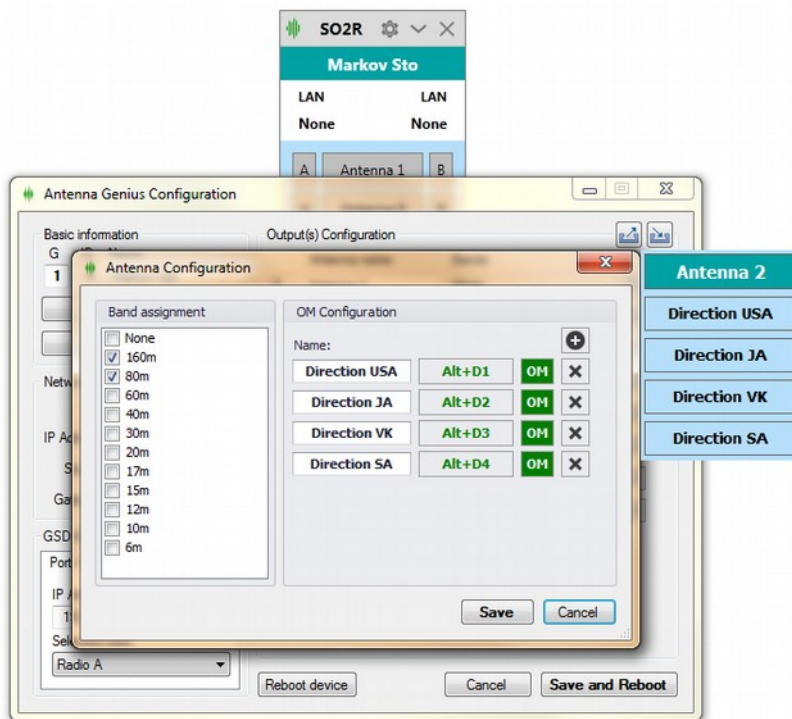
SO2R

Markov Sto

LAN LAN

None None

A Antenna 1 B

Antenna Genius Configuration

Basic information

G

1

Output(s) Configuration

Netw

IP A

S

Ga

GSD

Port

IP

1

Sel

Radio A

Reboot device

Cancel

Save and Reboot

Antenna Configuration

Band assignment

None
160m
80m
60m
40m
30m
20m
17m
15m
12m
10m
6m

OM Configuration

Name:

| Direction USA | Alt+D1 | OM |
| Direction JA | Alt+D2 | OM |
| Direction VK | Alt+D3 | OM |
| Direction SA | Alt+D4 | OM |

Save

Cancel

Antenna 2

Direction USA

Direction JA

Direction VK

Direction SA